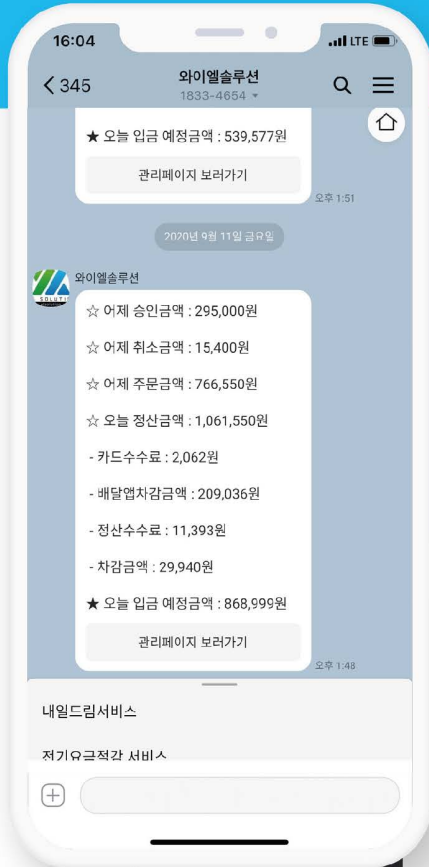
16:04
LTE
< 345
와이엘솔루션
1833-4654 ▾

★ 오늘 입금 예정금액 : 539,577원
관리페이지 보러가기
오후 1:51

2020년 9월 11일 금요일

SOLUTI
와이엘솔루션
☆ 어제 승인금액 : 295,000원
☆ 어제 취소금액 : 15,400원
☆ 어제 주문금액 : 766,550원
☆ 오늘 정산금액 : 1,061,550원
- 카드수수료 : 2,062원
- 배달앱차감금액 : 209,036원
- 정산수수료 : 11,393원
- 차감금액 : 29,940원
★ 오늘 입금 예정금액 : 868,999원
관리페이지 보러가기
오후 1:48

내일드림서비스
정기요금적감 서비스